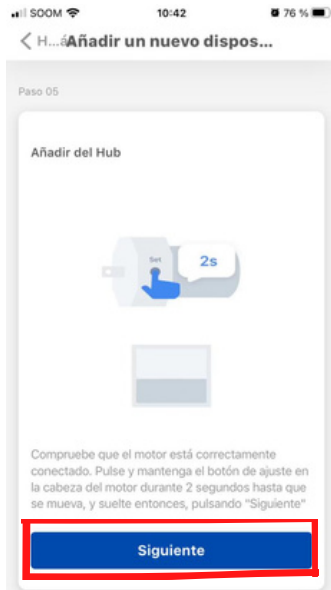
SOOM 10:42 76 %

H... Añadir un nuevo dispos...

Paso 05

Añadir del Hub

Set

2s

Compruebe que el motor está correctamente conectado. Pulse y mantenga el botón de ajuste en la cabeza del motor durante 2 segundos hasta que se mueva, y suelte entonces, pulsando "Siguiente"

Siguiente